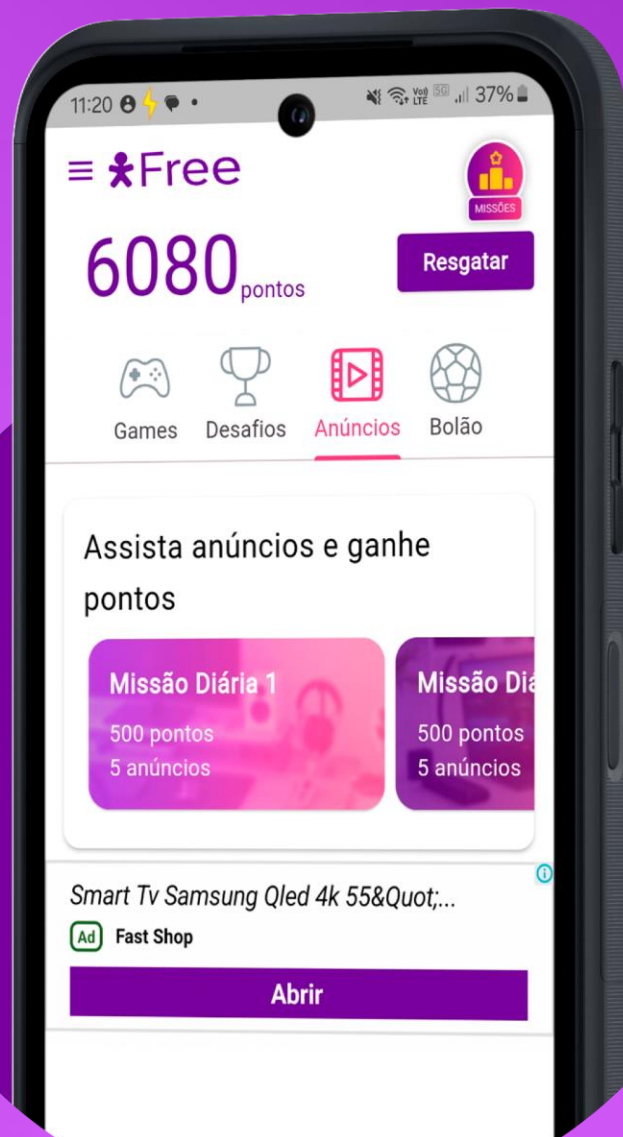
11:20 ⚡ • Vo) LTE 5G 37%

≡ Free

MISSÕES

6080 pontos

Resgatar

Games Desafios Anúncios Bolão

Assista anúncios e ganhe pontos

Missão Diária 1
500 pontos
5 anúncios

Missão Dia
500 pontos
5 anúncios

Smart Tv Samsung Qled 4k 55&Quot;...

Ad Fast Shop

Abrir